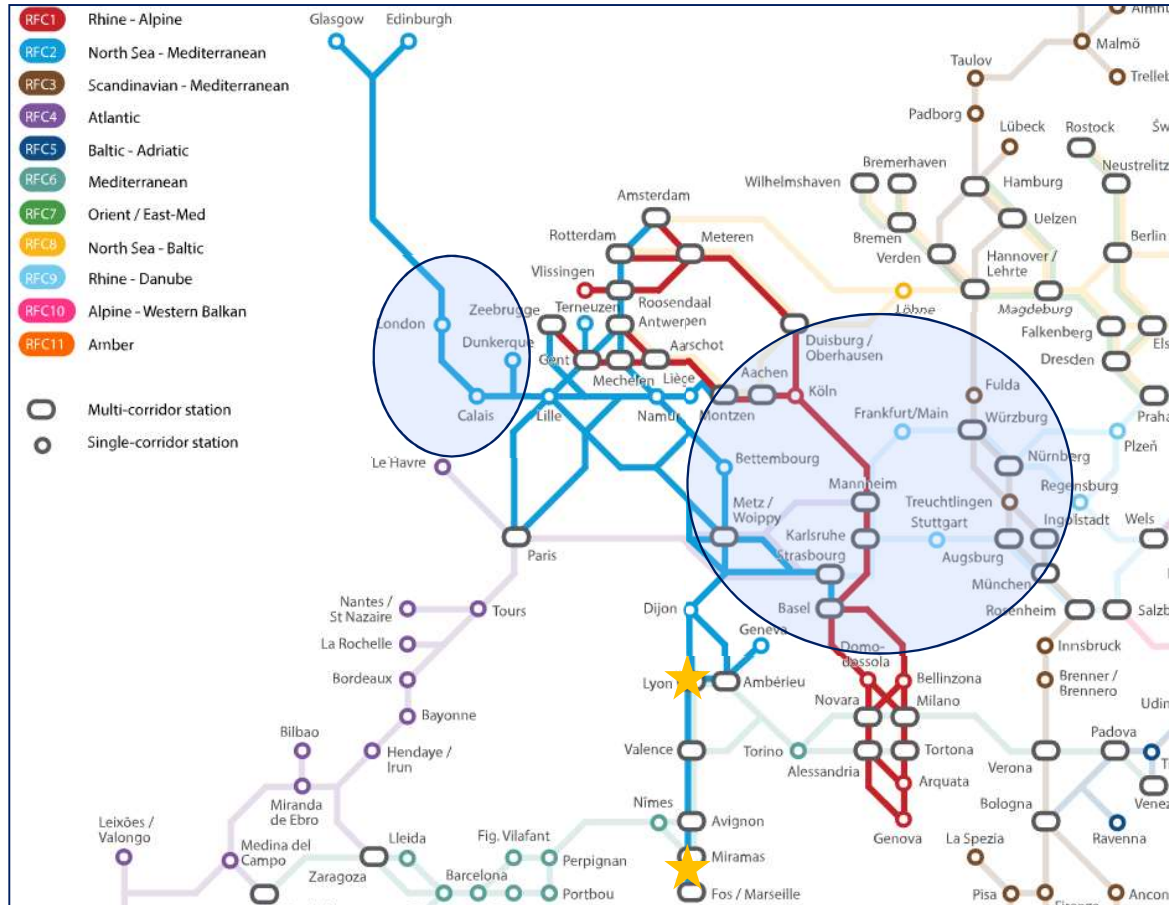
RFC1 Rhine - Alpine
RFC2 North Sea - Mediterranean
RFC3 Scandinavian - Mediterranean
RFC4 Atlantic
RFC5 Baltic - Adriatic
RFC6 Mediterranean
RFC7 Orient / East-Med
RFC8 North Sea - Baltic
RFC9 Rhine - Danube
RFC10 Alpine - Western Balkan
RFC11 Amber

Multi-corridor station
Single-corridor station

Glasgow
Edinburgh
London
Zeebrugge
Dunkerque
Calais
Lille
Le Havre
Paris
Nantes / St Nazaire
Tours
La Rochelle
Bordeaux
Bayonne
Bilbao
Hendaye / Irun
Miranda de Ebro
Leixões / Valongo
Medina del Campo
Lleida
Zaragoza
Fig. Vilafant
Perpignan
Barcelona
Portbou
Nîmes
Avignon
Miramas
Fos / Marseille
Valence
Lyon
Ambérieu
Geneva
Dijon
Torino
Alessandria
Amsterdam
Rotterdam
Meteren
Vlissingen
Terneuzen
Roosendaal
Antwerpen
Gent
Mechelen
Aarschot
Liège
Namur
Montzen
Aachen
Köln
Duisburg / Oberhausen
Bettembourg
Metz / Woippy
Strasbourg
Karlsruhe
Mannheim
Basel
Domodossola
Bellinzona
Novara
Milano
Tortona
Arquata
Genova
La Spezia
Pisa
Frankfurt/Main
Würzburg
Fulda
Nürnberg
Regensburg
Treuchtlingen
Stuttgart
Augsburg
Ingolstadt
München
Rosenheim
Salzb
Wels
Plzeň
Praha
Innsbruck
Brenner / Brennero
Verona
Padova
Bologna
Ravenna
Venez
Ancon
Udin
Wilhelmshaven
Bremerhaven
Bremen
Verden
Hamburg
Uelzen
Hannover / Lehrte
Magdeburg
Löhne
Falkenberg
Dresden
Berlin
Lübeck
Rostock
Neustrelitz
Padborg
Taulov
Malmö
Trelleb
Almh
Świ
Els